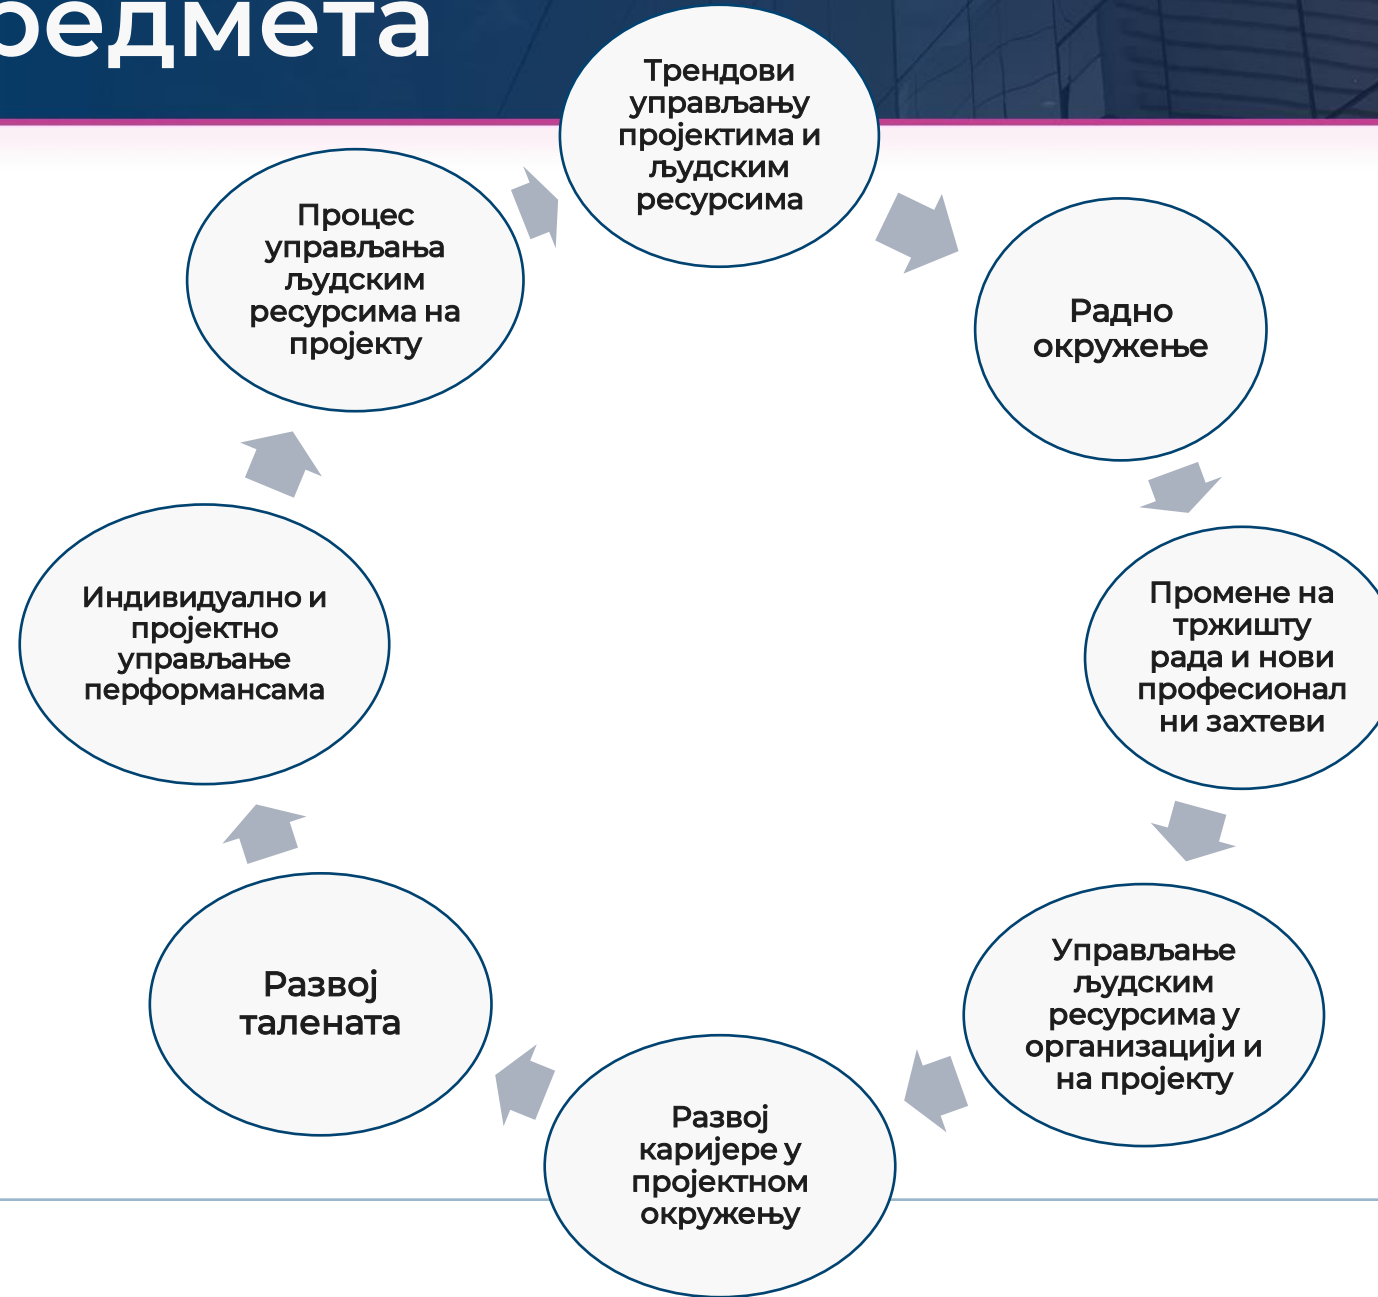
редмета

Трендови управљању пројектима и људским ресурсима

Радно окружење

Промене на тржишту рада и нови професионал ни захтеви

Управљање људским ресурсима у организацији и на пројекту

Развој каријере у пројектном окружењу

Развој талената

Индивидуално и пројектно управљање перформансама

Процес управљања људским ресурсима на пројекту